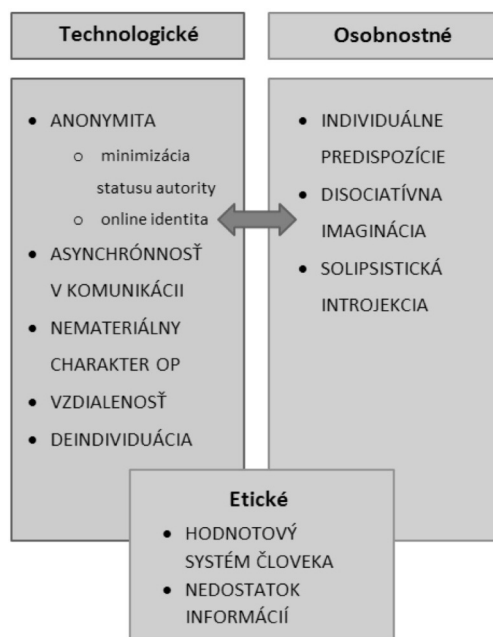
Technologické

Osobnostné

- ANONYMITA
  - minimizácia statusu autority
  - online identita
- ASYNCHRÓNNOSŤ V KOMUNIKÁCII
- NEMATERIÁLNY CHARAKTER OP
- VZDIALENOSŤ
- DEINDIVIDUÁCIA

- INDIVIDUÁLNE PREDISPOZÍCIE
- DISOCIATÍVNA IMAGINÁCIA
- SOLIPSISTICKÁ INTROJEKCIA

Etické

- HODNOTOVÝ SYSTÉM ČLOVEKA
- NEDOSTATOK INFORMÁCIÍ